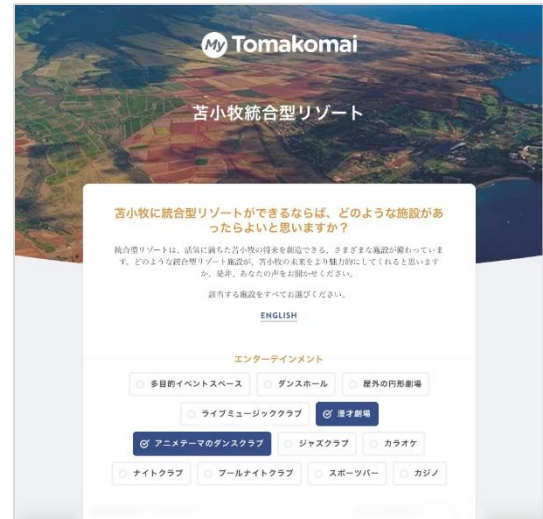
My Tomakomai

苫小牧統合型リゾート

苫小牧に統合型リゾートができるならば、どのような施設があったらよいと思いますか？

統合型リゾートは、活気に満ちた苫小牧の将来を創造できる、さまざまな施設が備わっています。どのような統合型リゾート施設が、苫小牧の未来をより魅力的にしてくれると思いますか。是非、あなたの声をお聞かせください。

該当する施設をすべてお選びください。

ENGLISH

エンターテインメント

多目的イベントスペース
ダンスホール
屋外の円形劇場
ライブミュージッククラブ
漫才劇場
アニメテーマのダンスクラブ
ジャズクラブ
カラオケ
ナイトクラブ
プールナイトクラブ
スポーツバー
カジノ